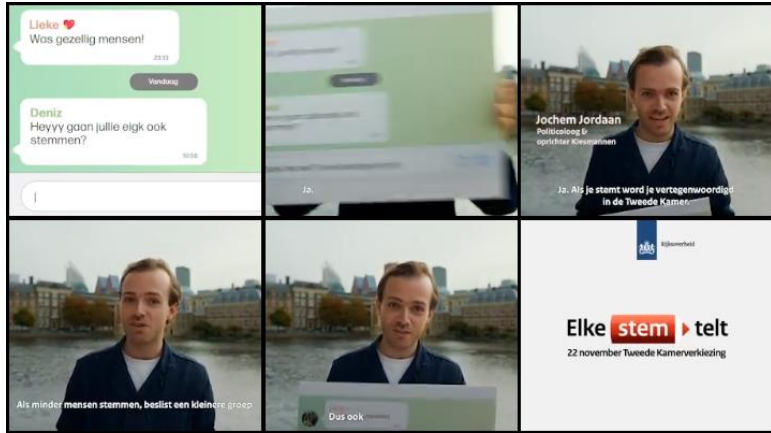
Lieke ❤
Was gezellig mensen!
23:13

Vandaag

Deniz
Heyyy gaan jullie eigk ook stemmen?
10:58

Ja.

Jochem Jordaan
Politicoloog & oprichter Kiesmannen

Ja. Als je stemt word je vertegenwoordigd in de Tweede Kamer.

Als minder mensen stemmen, beslist een kleinere groep

Dus ook

Rijksoverheid

Elke stem telt
22 november Tweede Kamerverkiezing